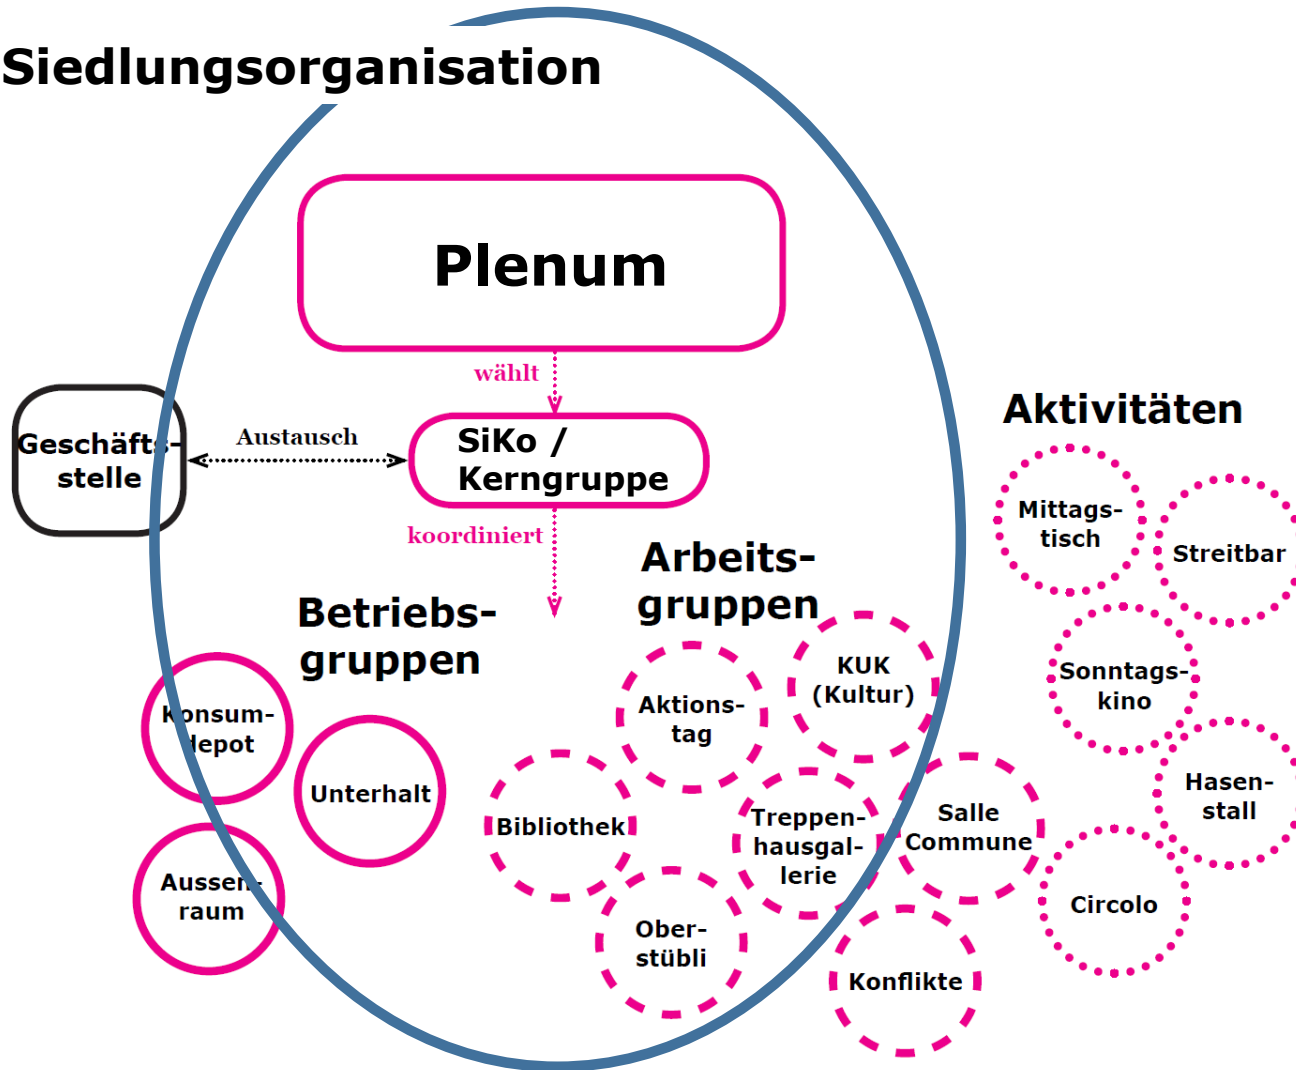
Siedlungsorganisation

Plenum

wählt

Geschäftsstelle

Austausch

SiKo / Kerngruppe

koordiniert

Aktivitäten

Arbeitsgruppen

Betriebsgruppen

Mittagstisch

Streitbar

Sonntagskino

KUK (Kultur)

Aktionstag

Konsumdepot

Unterhalt

Hasenstall

Salle Commune

Treppenhausgallerie

Bibliothek

Aussenraum

Circolo

Oberstübli

Konflikte